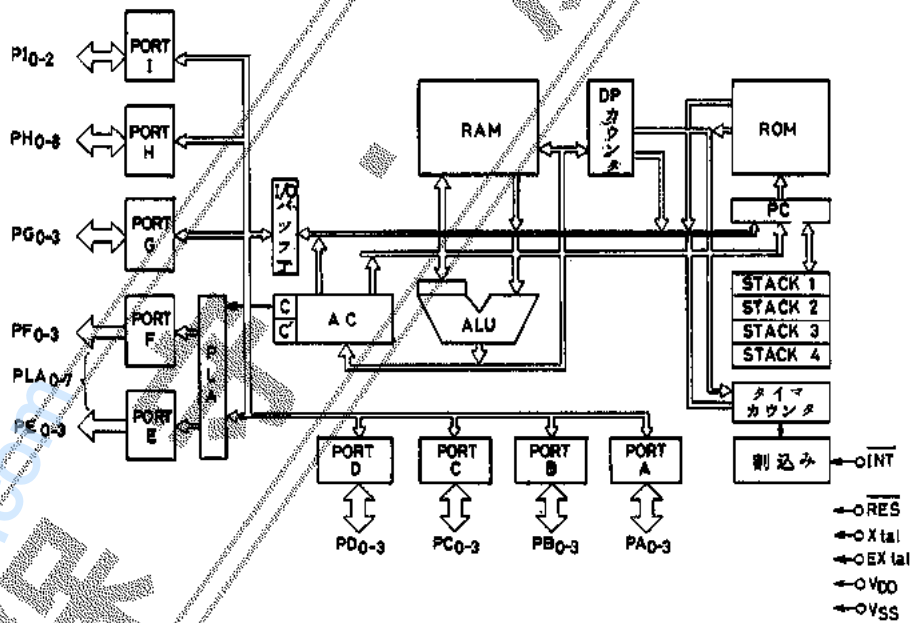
$PI_{0-2}$
PORT I
$PH_{0-3}$
PORT H
$PG_{0-3}$
PORT G
I/O バッファ
RAM
DP カウンタ
ROM
PC
C
C'
A C
ALU
STACK 1
STACK 2
STACK 3
STACK 4
$PF_{0-3}$
PORT F
$PLA_{0-7}$
P L A
$PE_{0-3}$
PORT E
タイマ カウンタ
割込み
$\overline{INT}$
PORT D
PORT C
PORT B
PORT A
$PD_{0-3}$
$PC_{0-3}$
$PB_{0-3}$
$PA_{0-3}$
$\overline{RES}$
X tal
EX tal
$V_{DD}$
$V_{SS}$